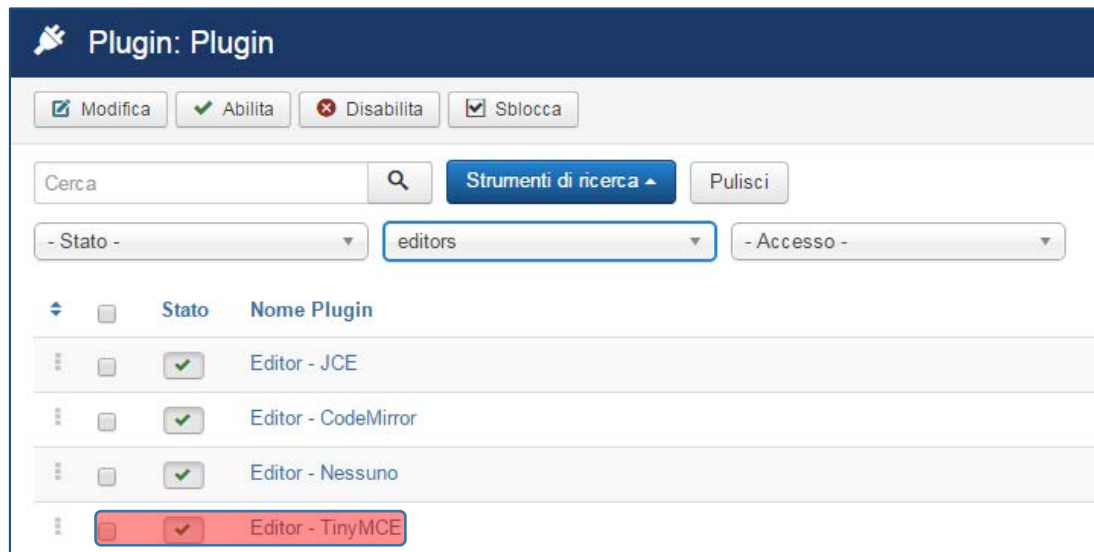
Plugin: Plugin

Modifica Abilita Disabilita Sblocca

Cerca

Strumenti di ricerca

Pulisci

- Stato -

editors

- Accesso -

| | | Stato | Nome Plugin |
|---|---|---|---|
| | | | Editor - JCE |
| | | | Editor - CodeMirror |
| | | | Editor - Nessuno |
| | | | Editor - TinyMCE |